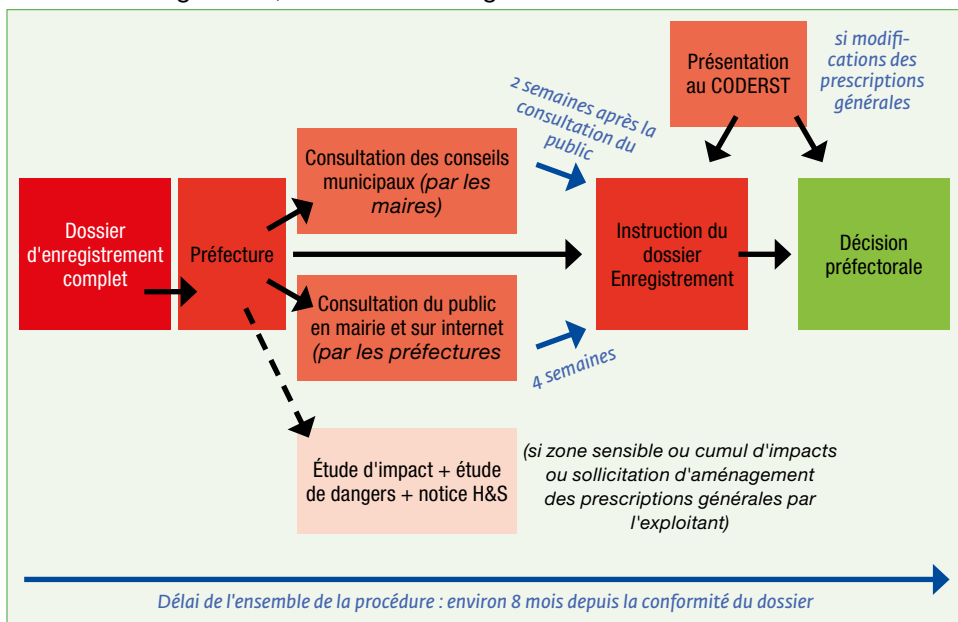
Présentation au CODERST

si modifications des prescriptions générales

2 semaines après la consultation du public

Consultation des conseils municipaux (par les maires)

Dossier d'enregistrement complet

Préfecture

Instruction du dossier Enregistrement

Décision préfectorale

Consultation du public en mairie et sur internet (par les préfectures

4 semaines

Étude d'impact + étude de dangers + notice H&S

(si zone sensible ou cumul d'impacts ou sollicitation d'aménagement des prescriptions générales par l'exploitant)

Délai de l'ensemble de la procédure : environ 8 mois depuis la conformité du dossier